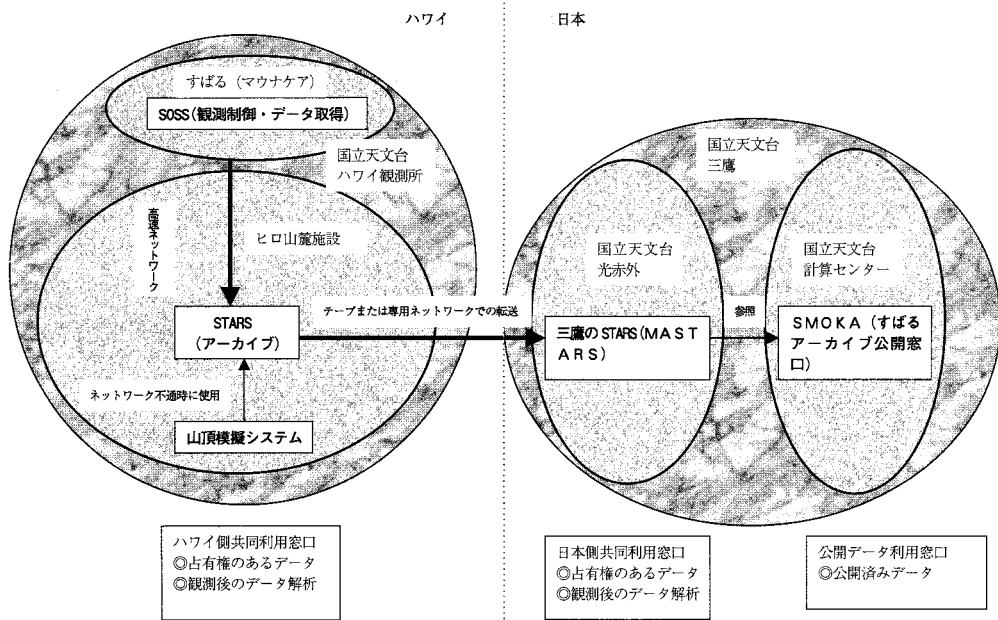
ハワイ

日本

すばる（マウナケア）

SOSS（観測制御・データ取得）

国立天文台
ハワイ観測所

高速ネットワーク

ヒロ山麓施設

STARS
（アーカイブ）

ネットワーク不通時に使用

山頂模擬システム

テープまたは専用ネットワークでの転送

国立天文台
三鷹

国立天文台
光赤外

国立天文台
計算センター

三鷹のSTARS（MASTARS）

参照

SMOKA（すばるアーカイブ公開窓口）

ハワイ側共同利用窓口
◎占有権のあるデータ
◎観測後のデータ解析

日本側共同利用窓口
◎占有権のあるデータ
◎観測後のデータ解析

公開データ利用窓口
◎公開済みデータ